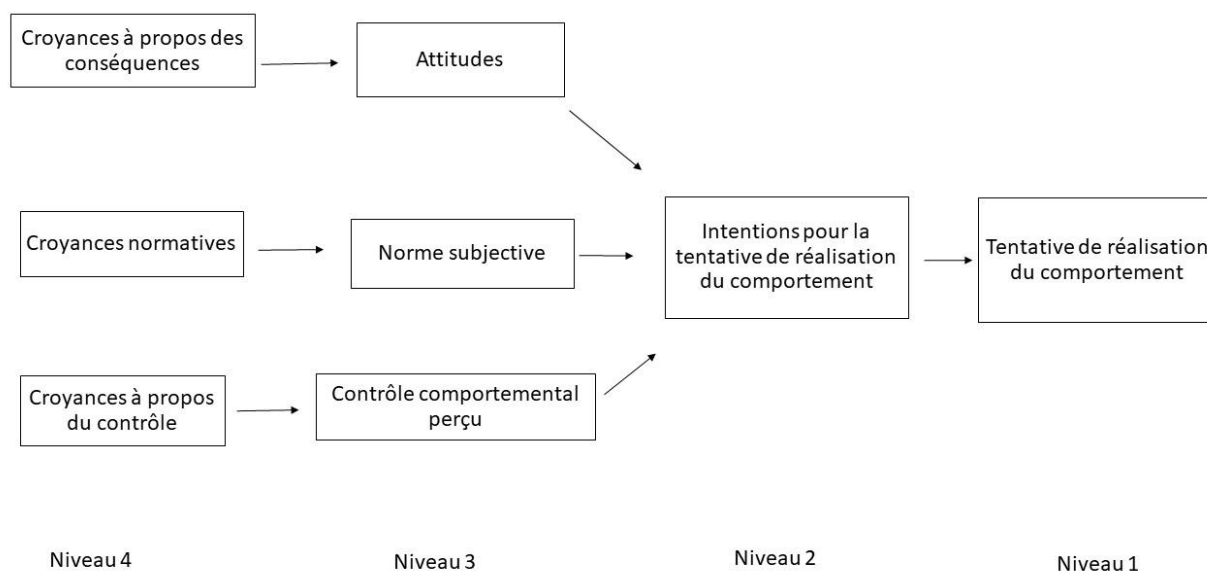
Croyances à propos des conséquences

Attitudes

Croyances normatives

Norme subjective

Intentions pour la tentative de réalisation du comportement

Tentative de réalisation du comportement

Croyances à propos du contrôle

Contrôle comportemental perçu

Niveau 4

Niveau 3

Niveau 2

Niveau 1